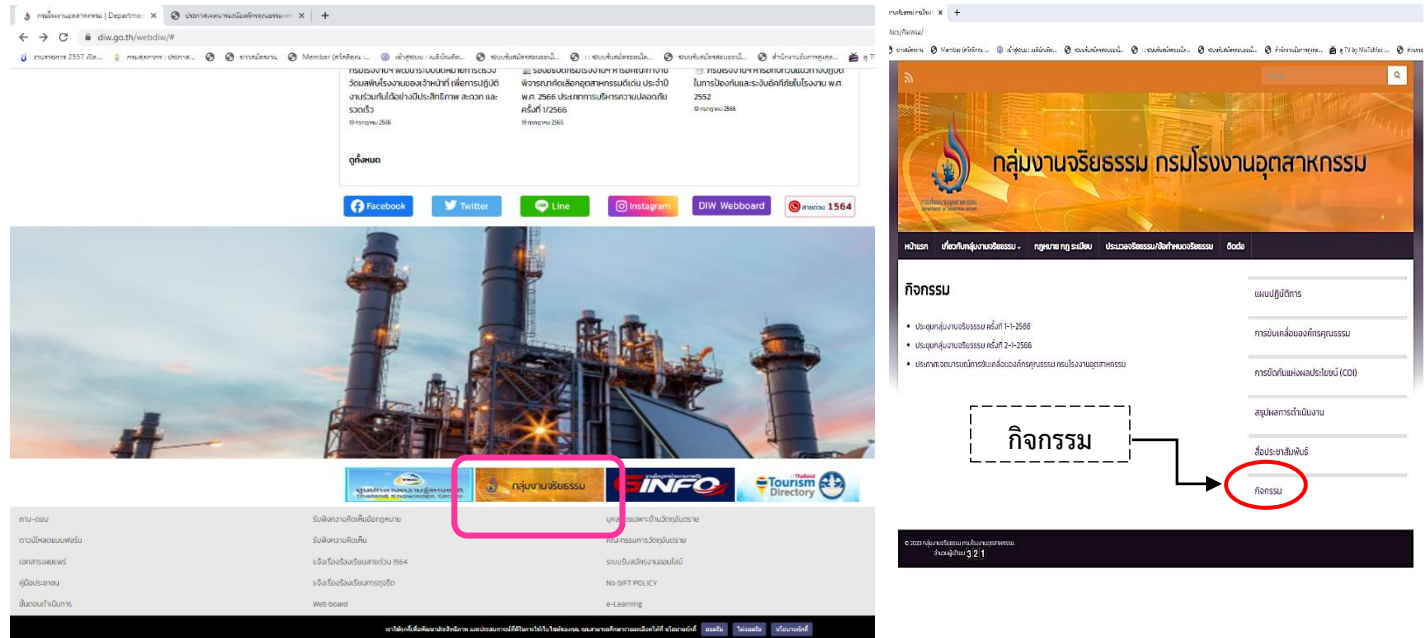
กรมโรงงานอุตสาหกรรม | Departme ×
ประกาศเจตนารมณ์องค์กรคุณธรรม ×
diw.go.th/webdiw/#

กรมโรงงานฯ พัฒนาระบบบัตรประจำตัวเจ้าหน้าที่ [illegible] งานร่วมกันได้อย่างมีประสิทธิภาพ สะดวก และรวดเร็ว
19 กรกฎาคม 2566

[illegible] พิจารณาคัดเลือกอุตสาหกรรมดีเด่น ประจำปี พ.ศ. 2566 ประเภทการบริหารความปลอดภัย ครั้งที่ 1/2566
19 กรกฎาคม 2566

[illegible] ในการป้องกันและระงับอัคคีภัยในโรงงาน พ.ศ. 2552
19 กรกฎาคม 2566

ดูทั้งหมด

Facebook
Twitter
Line
Instagram
DIW Webboard
สายด่วน 1564

กลุ่มงานจริยธรรม
INFO
Tourism Directory

ถาม-ตอบ
ดาวน์โหลดแบบฟอร์ม
เอกสารเผยแพร่
คู่มือประชาชน
ขั้นตอนดำเนินการ

รับฟังความคิดเห็นข้อกฎหมาย
รับฟังความคิดเห็น
แจ้งเรื่องร้องเรียนสายด่วน 1564
แจ้งเรื่องร้องเรียนการทุจริต
Web board

บุคลากรเฉพาะด้านวัตถุอันตราย
ค้นหากรรมการวัตถุอันตราย
ระบบรับสมัครงานออนไลน์
No GIFT POLICY
e-Learning

กลุ่มงานจริยธรรม กรมโรงงานอุตสาหกรรม

หน้าแรก
เกี่ยวกับกลุ่มงานจริยธรรม
กฎหมาย กฎ ระเบียบ
ประมวลจริยธรรม/ข้อกำหนดจริยธรรม
ติดต่อ

กิจกรรม

• ประชุมกลุ่มงานจริยธรรม ครั้งที่ 1-1-2566
• ประชุมกลุ่มงานจริยธรรม ครั้งที่ 2-1-2566
• ประกาศเจตนารมณ์การขับเคลื่อนองค์กรคุณธรรม กรมโรงงานอุตสาหกรรม

แผนปฏิบัติการ
การขับเคลื่อนองค์กรคุณธรรม
การขัดกันแห่งผลประโยชน์ (COI)
สรุปผลการดำเนินงาน
สื่อประชาสัมพันธ์
กิจกรรม

กิจกรรม

© 2023 กลุ่มงานจริยธรรม กรมโรงงานอุตสาหกรรม
จำนวนผู้เข้าชม 3 2 1